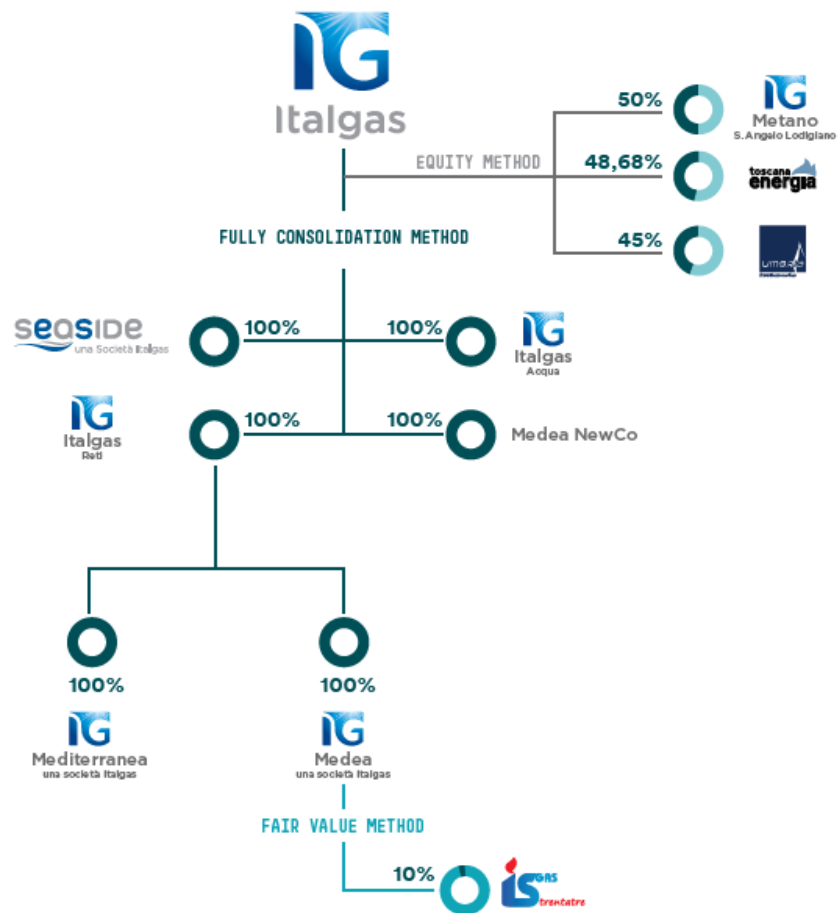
IG
Italgas

EQUITY METHOD

50%
IG
Metano
S.Angelo Lodigiano

48,68%
toscana energia

45%
umbria

FULLY CONSOLIDATION METHOD

seaside
una Società Italgas
100%

100%
IG
Italgas
Acqua

IG
Italgas
Reti
100%

100%
Medea NewCo

100%
IG
Mediterranea
una società Italgas

100%
IG
Medea
una società Italgas

FAIR VALUE METHOD

10%
IS GAS
trentatre